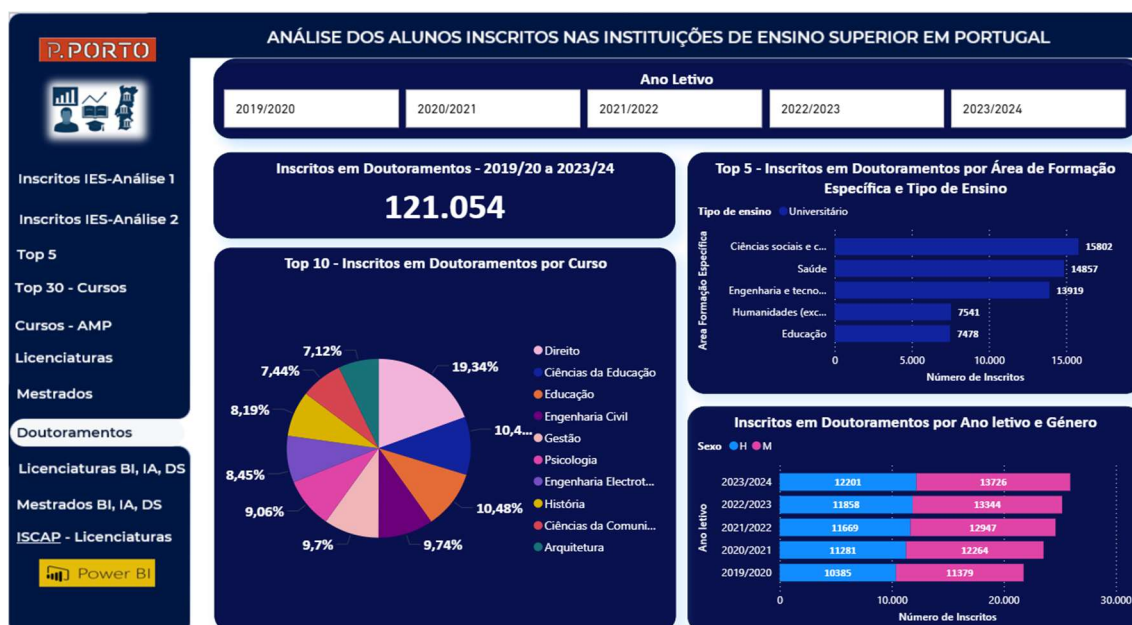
P.PORTO

ANÁLISE DOS ALUNOS INSCRITOS NAS INSTITUIÇÕES DE ENSINO SUPERIOR EM PORTUGAL

Inscritos IES-Análise 1
Inscritos IES-Análise 2
Top 5
Top 30 - Cursos
Cursos - AMP
Licenciaturas
Mestrados
Doutoramentos
Licenciaturas BI, IA, DS
Mestrados BI, IA, DS
ISCAP - Licenciaturas
Power BI

Ano Letivo
2019/2020
2020/2021
2021/2022
2022/2023
2023/2024

Inscritos em Doutoramentos - 2019/20 a 2023/24
121.054

Top 5 - Inscritos em Doutoramentos por Área de Formação Específica e Tipo de Ensino
Tipo de ensino ● Universitário
Área Formação Específica
Ciências sociais e c... 15802
Saúde 14857
Engenharia e tecno... 13919
Humanidades (exc... 7541
Educação 7478
0 5.000 10.000 15.000
Número de Inscritos

Top 10 - Inscritos em Doutoramentos por Curso
19,34%
10,4...
10,48%
9,74%
9,7%
9,06%
8,45%
8,19%
7,44%
7,12%
Direito
Ciências da Educação
Educação
Engenharia Civil
Gestão
Psicologia
Engenharia Electrot...
História
Ciências da Comuni...
Arquitetura

Inscritos em Doutoramentos por Ano letivo e Género
Sexo ● H ● M
Ano letivo
2023/2024 12201 13726
2022/2023 11858 13344
2021/2022 11669 12947
2020/2021 11281 12264
2019/2020 10385 11379
0 10.000 20.000 30.000
Número de Inscritos